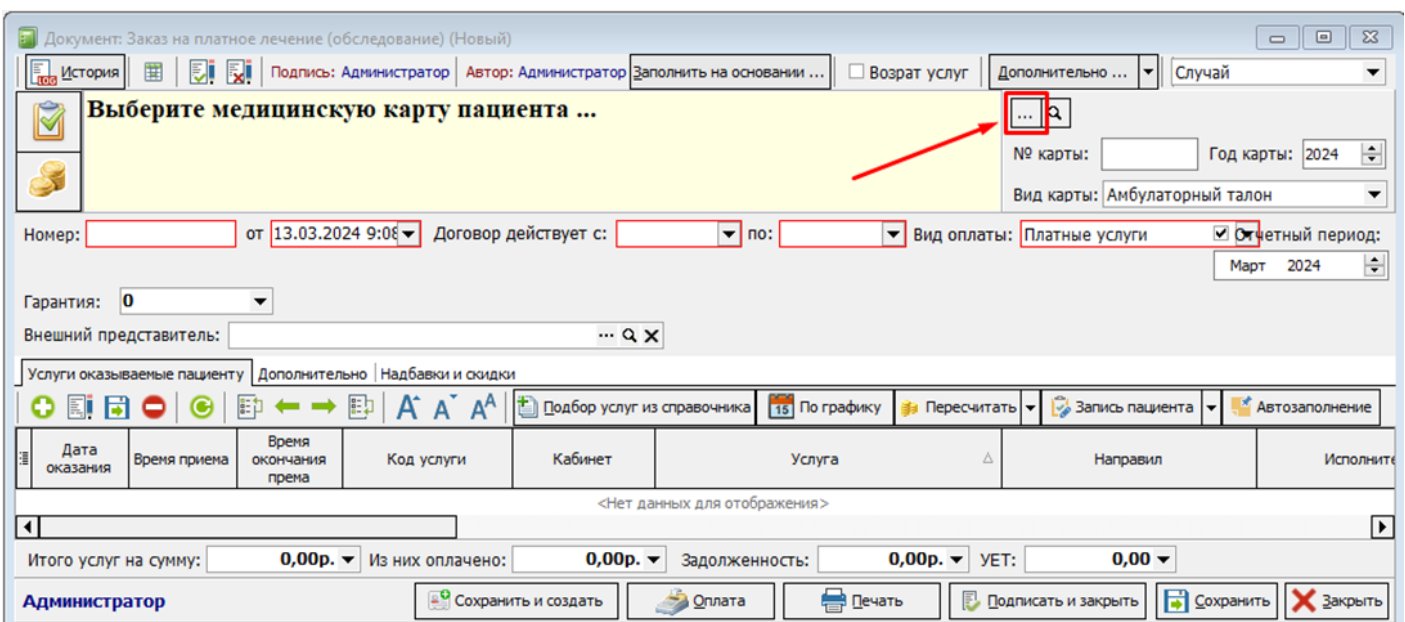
Документ: Заказ на платное лечение (обследование) (Новый)

История | Подпись: Администратор | Автор: Администратор | Заполнить на основании ... | Возрат услуг | Дополнительно ... | Случай

Выберите медицинскую карту пациента ...

...

№ карты: Год карты: 2024

Вид карты: Амбулаторный талон

Номер: от 13.03.2024 9:08 Договор действует с: по: Вид оплаты: Платные услуги Отчетный период:

Март 2024

Гарантия: 0

Внешний представитель: ...

Услуги оказываемые пациенту | Дополнительно | Надбавки и скидки

Подбор услуг из справочника | 15 По графику | Пересчитать | Запись пациента | Автозаполнение

| Дата оказания | Время приема | Время окончания према | Код услуги | Кабинет | Услуга | Направил | Исполните |
|---|---|---|---|---|---|---|---|

<Нет данных для отображения>

Итого услуг на сумму: 0,00р. Из них оплачено: 0,00р. Задолженность: 0,00р. УЕТ: 0,00

Администратор

Сохранить и создать | Оплата | Печать | Подписать и закрыть | Сохранить | Закрыть